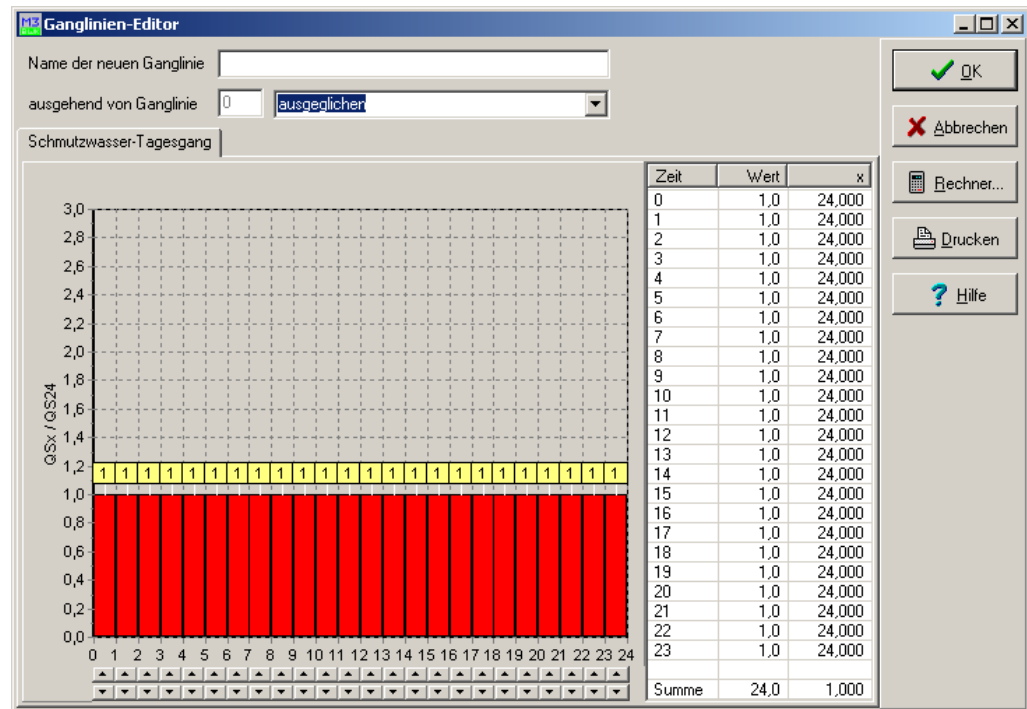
Ganglinien-Editor

Name der neuen Ganglinie

ausgehend von Ganglinie 0 ausgeglichen

Schmutzwasser-Tagesgang

OK
Abbrechen
Rechner...
Drucken
Hilfe

QSx / QS24

3,0
2,8
2,6
2,4
2,2
2,0
1,8
1,6
1,4
1,2
1,0
0,8
0,6
0,4
0,2
0,0

1 1 1 1 1 1 1 1 1 1 1 1 1 1 1 1 1 1 1 1 1 1 1 1

0 1 2 3 4 5 6 7 8 9 10 11 12 13 14 15 16 17 18 19 20 21 22 23 24

| Zeit | Wert | x |
|---|---|---|
| 0 | 1,0 | 24,000 |
| 1 | 1,0 | 24,000 |
| 2 | 1,0 | 24,000 |
| 3 | 1,0 | 24,000 |
| 4 | 1,0 | 24,000 |
| 5 | 1,0 | 24,000 |
| 6 | 1,0 | 24,000 |
| 7 | 1,0 | 24,000 |
| 8 | 1,0 | 24,000 |
| 9 | 1,0 | 24,000 |
| 10 | 1,0 | 24,000 |
| 11 | 1,0 | 24,000 |
| 12 | 1,0 | 24,000 |
| 13 | 1,0 | 24,000 |
| 14 | 1,0 | 24,000 |
| 15 | 1,0 | 24,000 |
| 16 | 1,0 | 24,000 |
| 17 | 1,0 | 24,000 |
| 18 | 1,0 | 24,000 |
| 19 | 1,0 | 24,000 |
| 20 | 1,0 | 24,000 |
| 21 | 1,0 | 24,000 |
| 22 | 1,0 | 24,000 |
| 23 | 1,0 | 24,000 |
| | | |
| Summe | 24,0 | 1,000 |